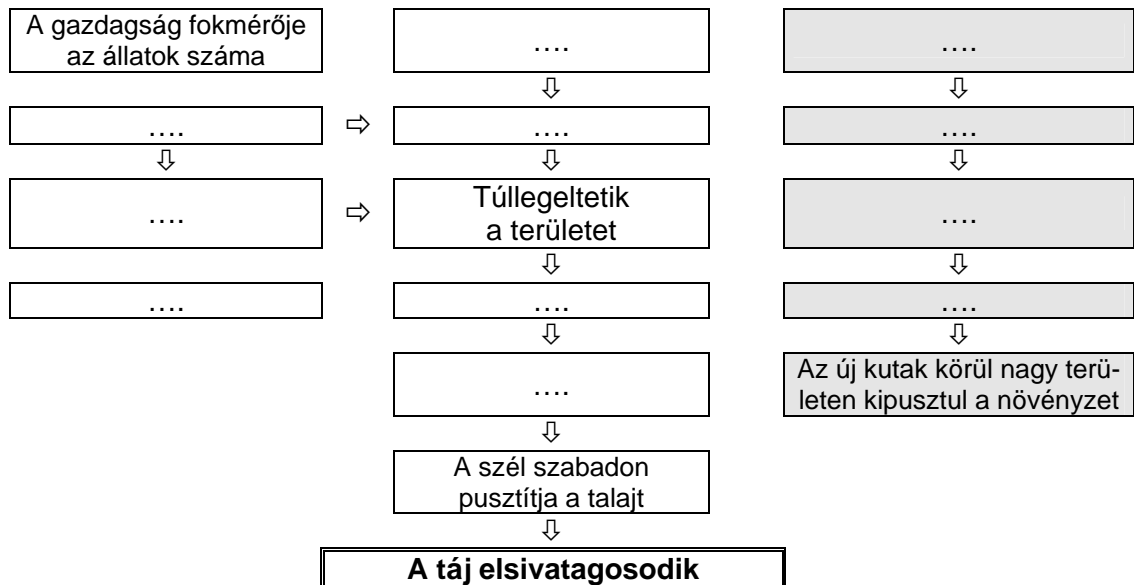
A gazdagság fokmérője az állatok száma

….

….

….

….

….

Túllegeltetik a területet

….

….

….

….

….

….

….

Az új kutak körül nagy területen kipusztul a növényzet

….

A szél szabadon pusztítja a talajt

**A táj elsivatagosodik**